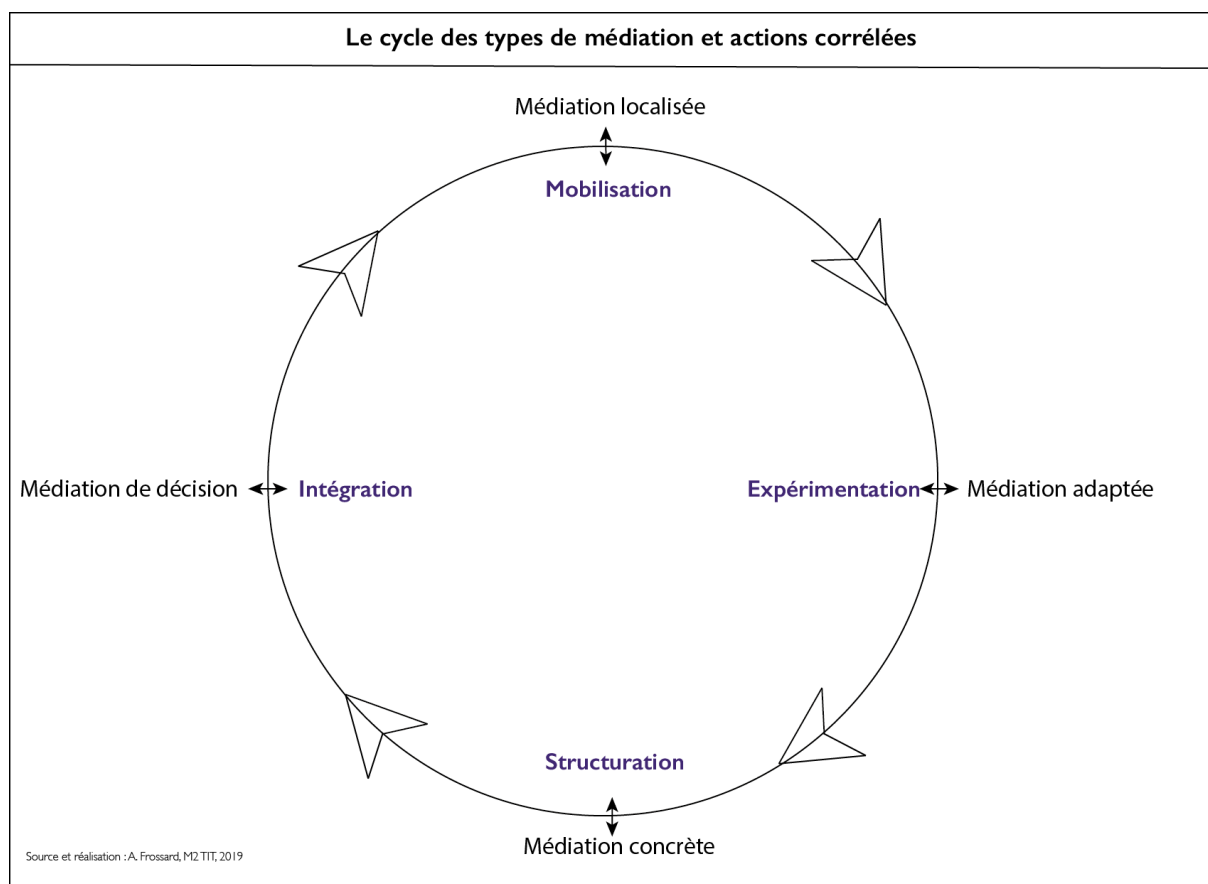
Le cycle des types de médiation et actions corrélées

Médiation localisée

Mobilisation

Médiation de décision

Intégration

Expérimentation

Médiation adaptée

Structuration

Médiation concrète

Source et réalisation : A. Frossard, M2 TIT, 2019